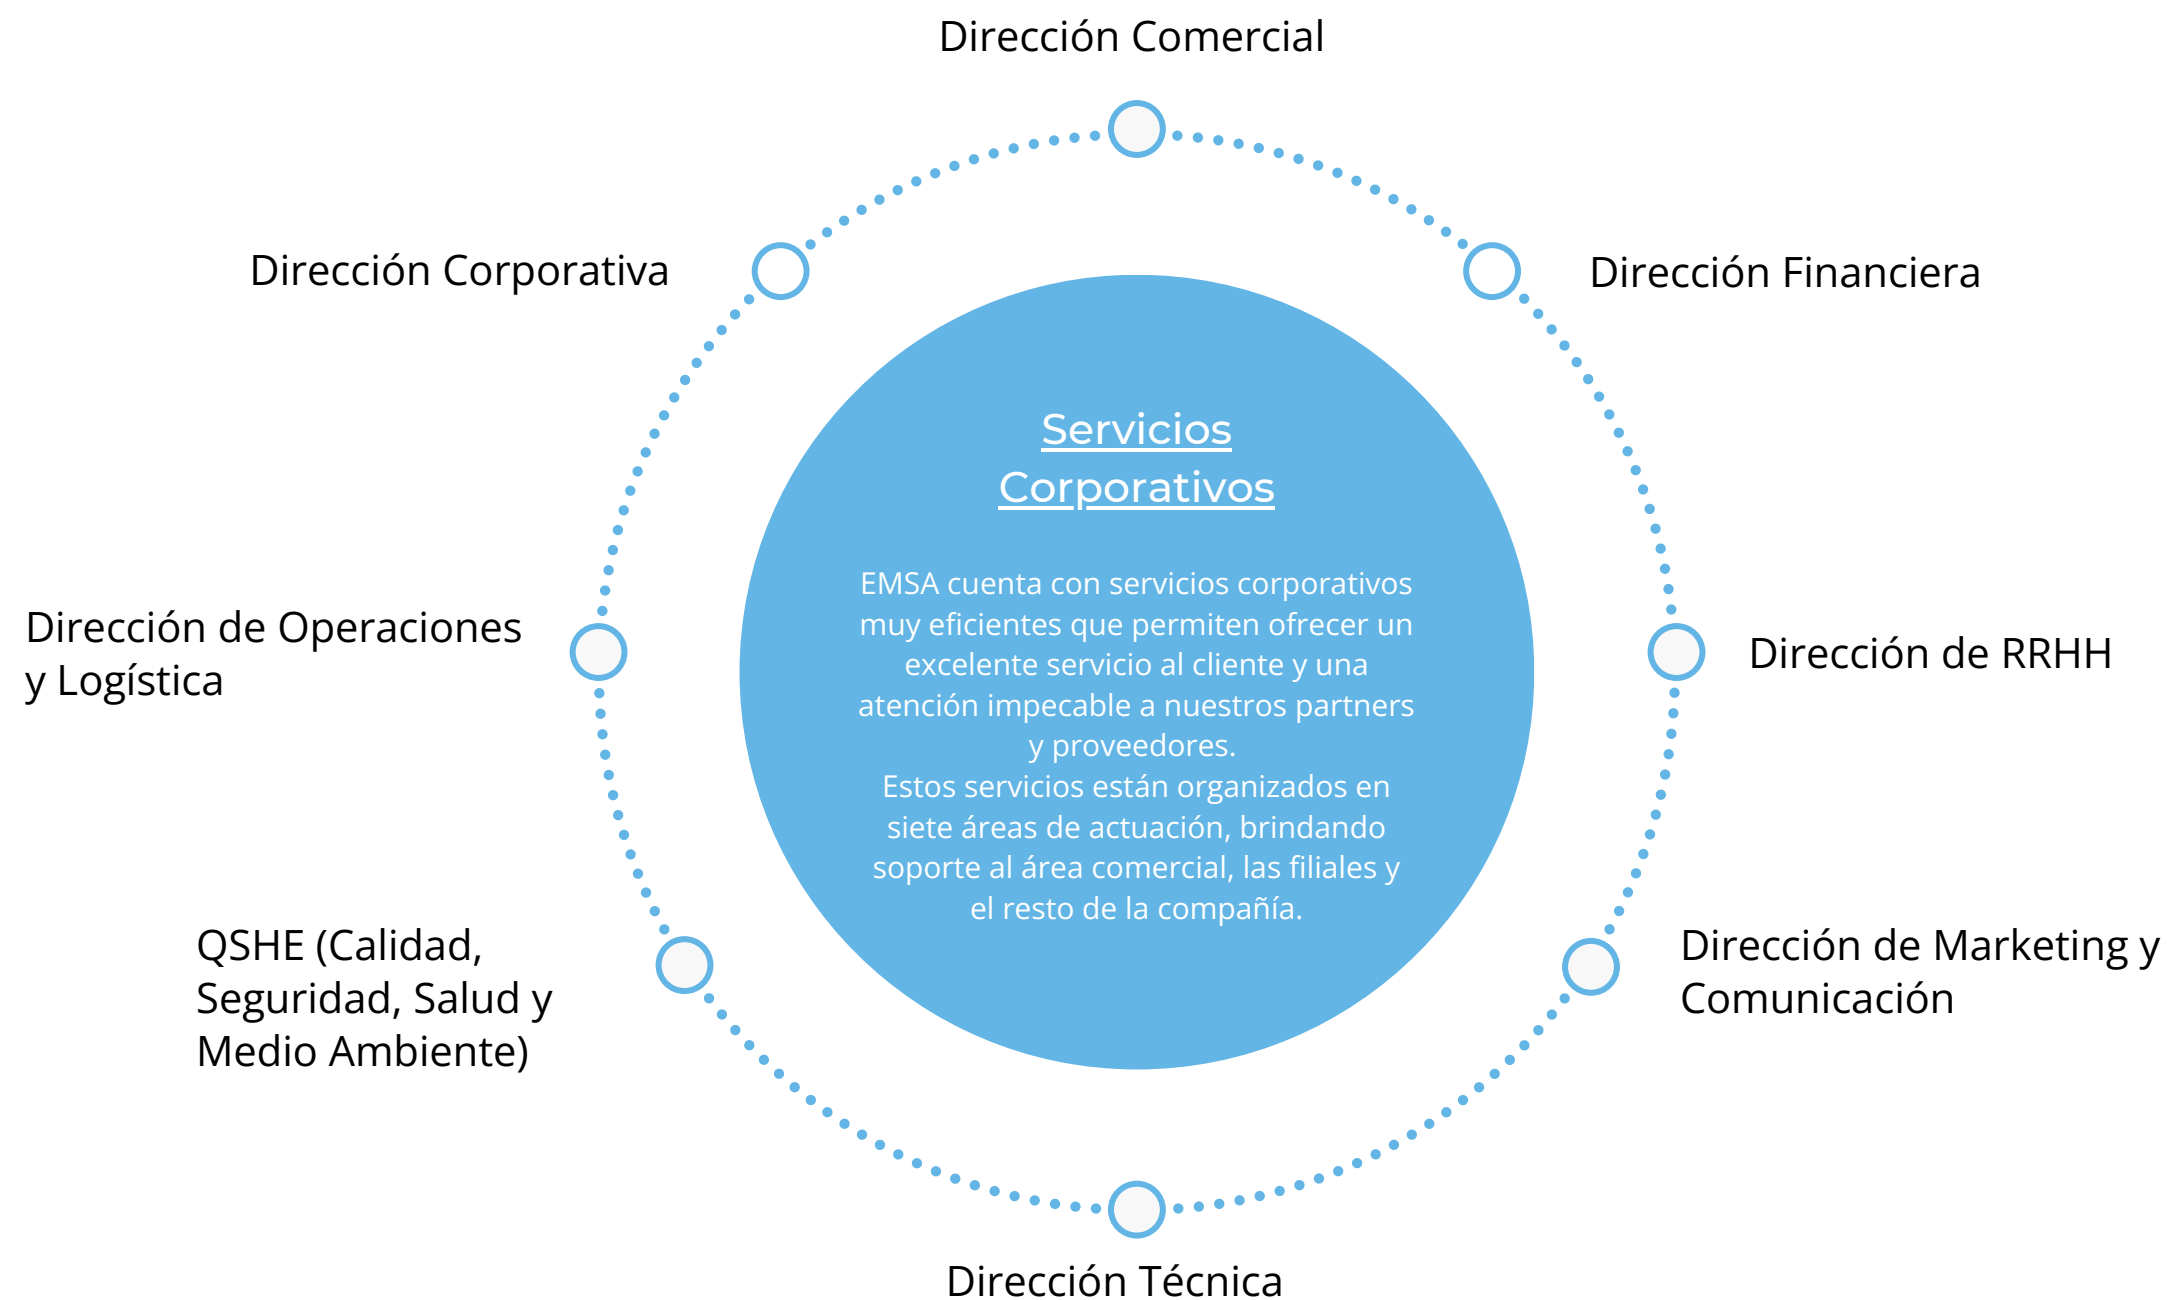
Dirección Comercial

Dirección Corporativa

Dirección Financiera

Servicios Corporativos

EMSA cuenta con servicios corporativos muy eficientes que permiten ofrecer un excelente servicio al cliente y una atención impecable a nuestros partners y proveedores.
Estos servicios están organizados en siete áreas de actuación, brindando soporte al área comercial, las filiales y el resto de la compañía.

Dirección de Operaciones y Logística

Dirección de RRHH

QSHE (Calidad, Seguridad, Salud y Medio Ambiente)

Dirección de Marketing y Comunicación

Dirección Técnica